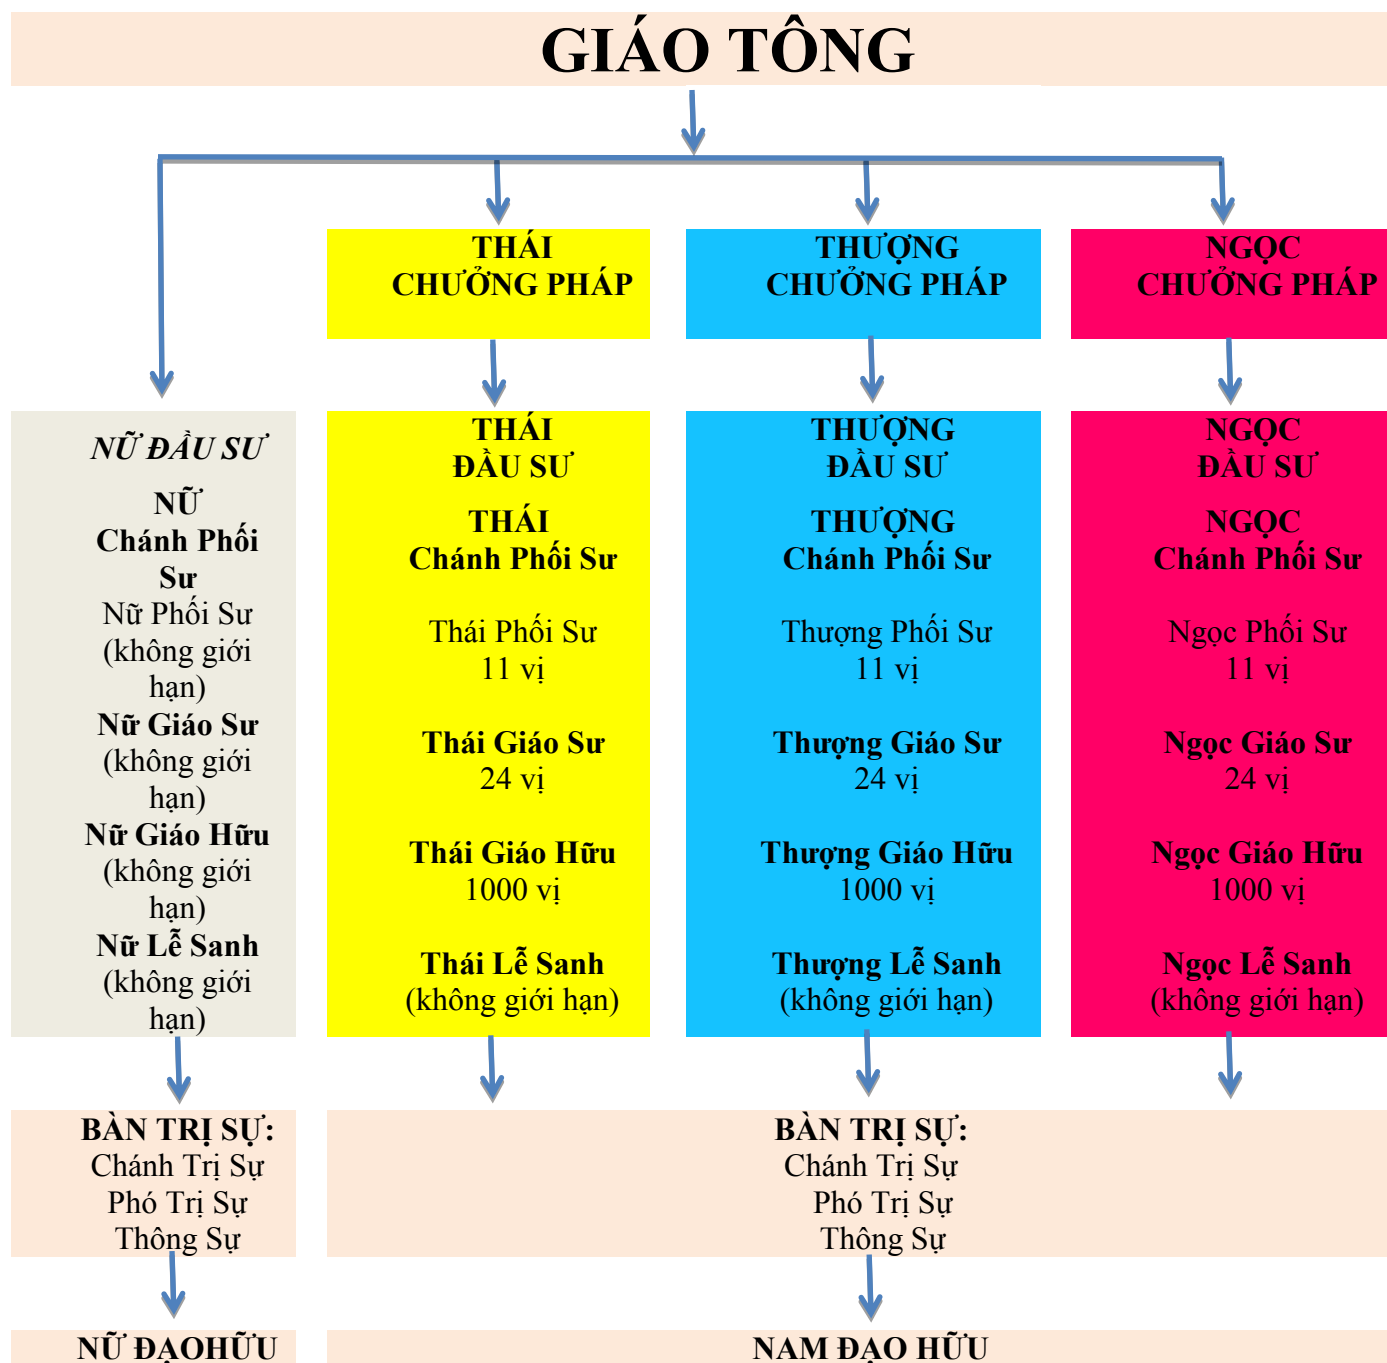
GIÁO TÔNG

THÁI
CHƯỞNG PHÁP

THƯỢNG
CHƯỞNG PHÁP

NGỌC
CHƯỞNG PHÁP

NỮ ĐẦU SƯ

NỮ
Chánh Phối Sư
Nữ Phối Sư
(không giới hạn)
Nữ Giáo Sư
(không giới hạn)
Nữ Giáo Hữu
(không giới hạn)
Nữ Lễ Sanh
(không giới hạn)

THÁI
ĐẦU SƯ

THÁI
Chánh Phối Sư

Thái Phối Sư
11 vị

Thái Giáo Sư
24 vị

Thái Giáo Hữu
1000 vị

Thái Lễ Sanh
(không giới hạn)

THƯỢNG
ĐẦU SƯ

THƯỢNG
Chánh Phối Sư

Thượng Phối Sư
11 vị

Thượng Giáo Sư
24 vị

Thượng Giáo Hữu
1000 vị

Thượng Lễ Sanh
(không giới hạn)

NGỌC
ĐẦU SƯ

NGỌC
Chánh Phối Sư

Ngọc Phối Sư
11 vị

Ngọc Giáo Sư
24 vị

Ngọc Giáo Hữu
1000 vị

Ngọc Lễ Sanh
(không giới hạn)

BÀN TRỊ SỰ:
Chánh Trị Sự
Phó Trị Sự
Thông Sự

BÀN TRỊ SỰ:
Chánh Trị Sự
Phó Trị Sự
Thông Sự

NỮ ĐẠOHỮU

NAM ĐẠO HỮU